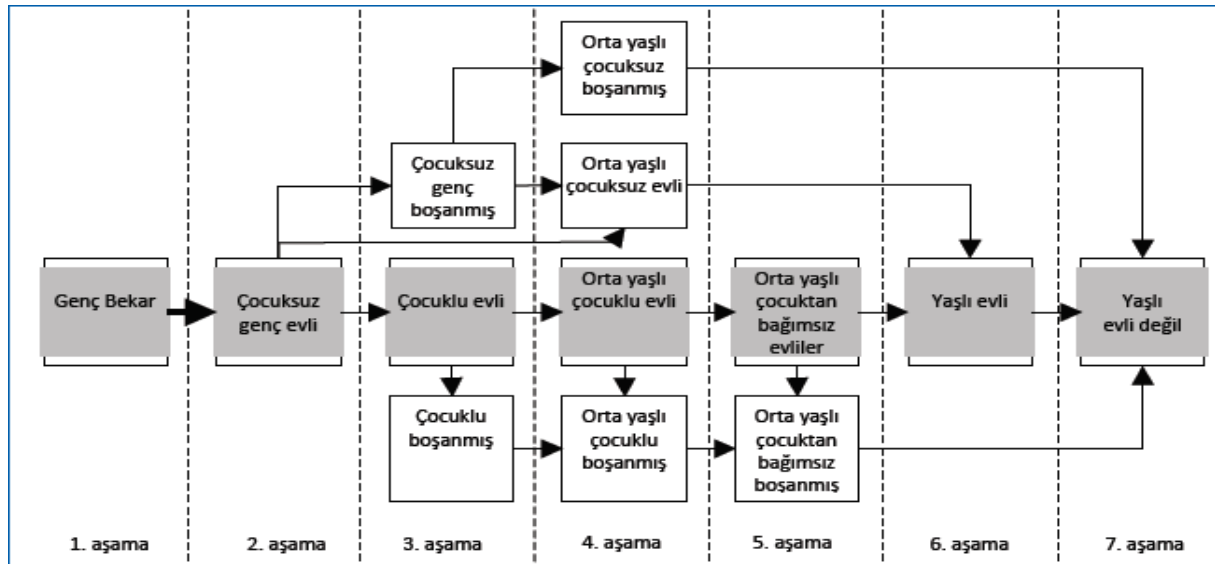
Orta yaşlı çocuksuz boşanmış

Çocuksuz genç boşanmış

Orta yaşlı çocuksuz evli

Genç Bekar

Çocuksuz genç evli

Çocuklu evli

Orta yaşlı çocuklu evli

Orta yaşlı çocuktan bağımsız evliler

Yaşlı evli

Yaşlı evli değil

Çocuklu boşanmış

Orta yaşlı çocuklu boşanmış

Orta yaşlı çocuktan bağımsız boşanmış

1. aşama

2. aşama

3. aşama

4. aşama

5. aşama

6. aşama

7. aşama